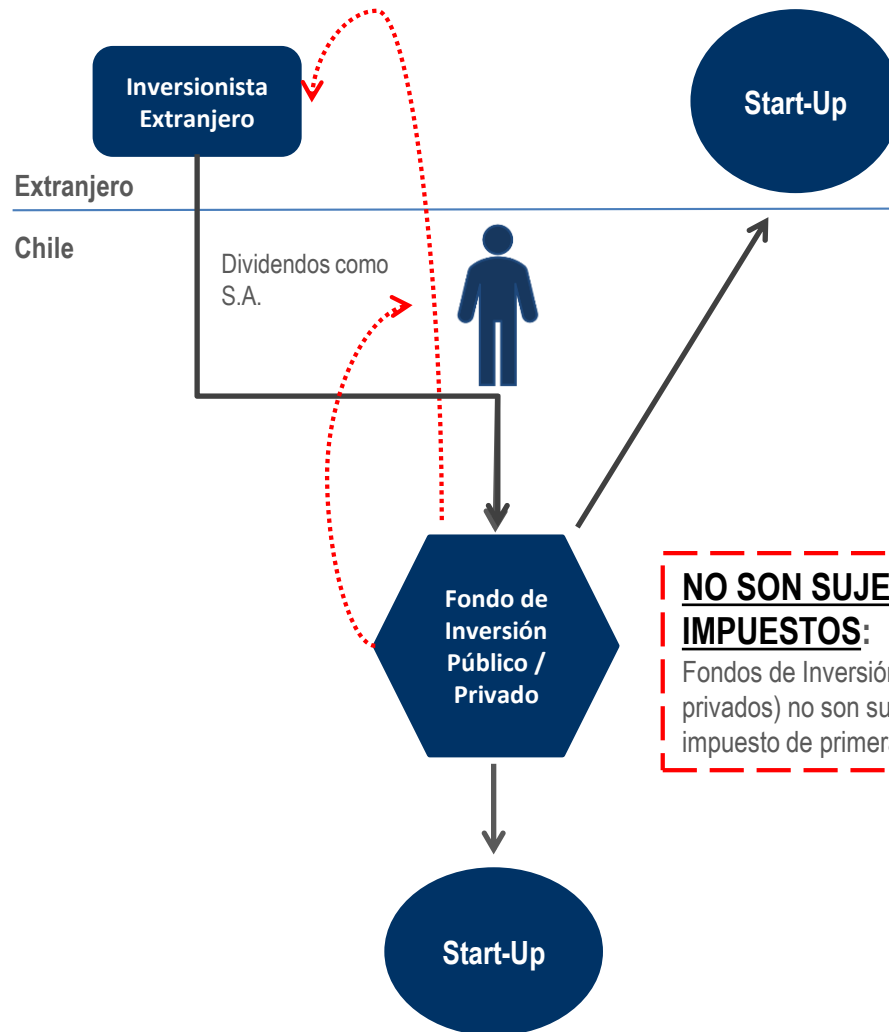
Inversionista Extranjero

Start-Up

Extranjero

Chile

Dividendos como S.A.

Fondo de Inversión Público / Privado

NO SON SUJE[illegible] IMPUESTOS:

Fondos de Inversión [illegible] privados) no son su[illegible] impuesto de primera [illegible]

Start-Up